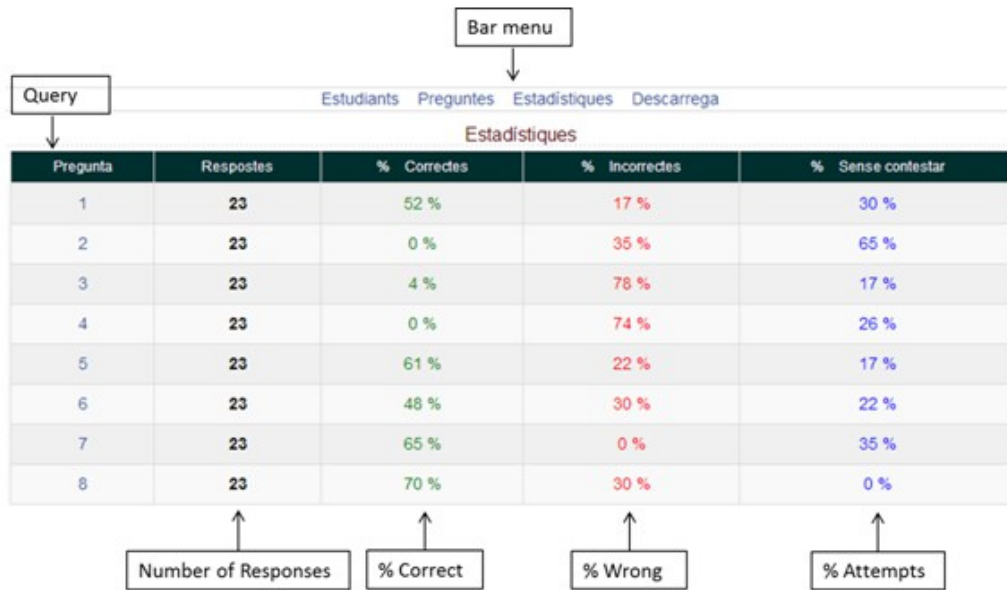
Bar menu

Query

Estudiants Preguntes Estadístiques Descarrega

Estadístiques

| Pregunta | Respostes | % Correctes | % Incorrectes | % Sense contestar |
|---|---|---|---|---|
| 1 | 23 | 52 % | 17 % | 30 % |
| 2 | 23 | 0 % | 35 % | 65 % |
| 3 | 23 | 4 % | 78 % | 17 % |
| 4 | 23 | 0 % | 74 % | 26 % |
| 5 | 23 | 61 % | 22 % | 17 % |
| 6 | 23 | 48 % | 30 % | 22 % |
| 7 | 23 | 65 % | 0 % | 35 % |
| 8 | 23 | 70 % | 30 % | 0 % |

Number of Responses

% Correct

% Wrong

% Attempts